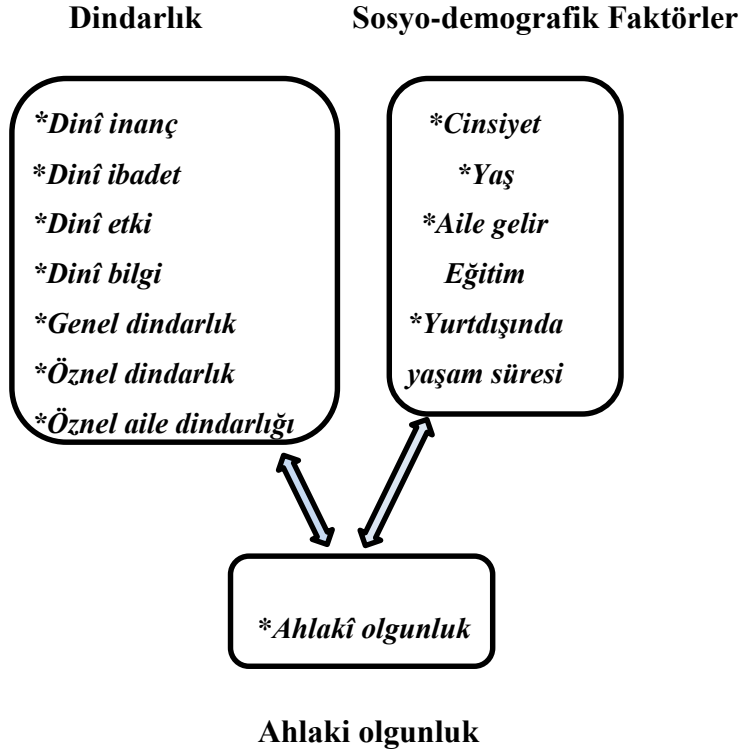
Dindarlık

*Dinî inanç
*Dinî ibadet
*Dinî etki
*Dinî bilgi
*Genel dindarlık
*Öznel dindarlık
*Öznel aile dindarlığı

Sosyo-demografik Faktörler

*Cinsiyet
*Yaş
*Aile gelir
Eğitim
*Yurtdışında yaşam süresi

*Ahlakî olgunluk

Ahlaki olgunluk